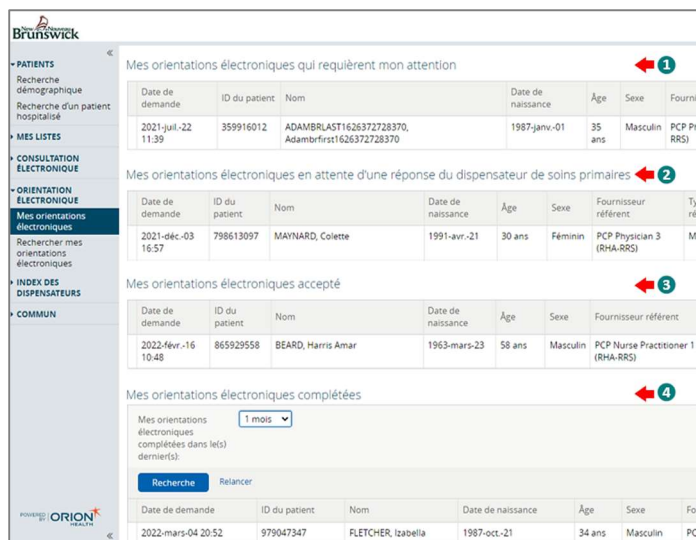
New Nouveau Brunswick

«

▾ PATIENTS

Recherche démographique

Recherche d'un patient hospitalisé

▸ MES LISTES

▸ CONSULTATION ÉLECTRONIQUE

▾ ORIENTATION ÉLECTRONIQUE

Mes orientations électroniques

Rechercher mes orientations électroniques

▸ INDEX DES DISPENSATEURS

▸ COMMUN

POWERED BY ORION HEALTH

«

Mes orientations électroniques qui requièrent mon attention

1

| Date de demande | ID du patient | Nom | Date de naissance | Âge | Sexe | Fourni |
|---|---|---|---|---|---|---|
| 2021-juil.-22 11:39 | 359916012 | ADAMBRLAST1626372728370, Adambrfirst1626372728370 | 1987-janv.-01 | 35 ans | Masculin | PCP Pr RRS) |

Mes orientations électroniques en attente d'une réponse du dispensateur de soins primaires

2

| Date de demande | ID du patient | Nom | Date de naissance | Âge | Sexe | Fournisseur référent | Ty |
|---|---|---|---|---|---|---|---|
| 2021-déc.-03 16:57 | 798613097 | MAYNARD, Colette | 1991-avr.-21 | 30 ans | Féminin | PCP Physician 3 (RHA-RRS) | M |

Mes orientations électroniques accepté

3

| Date de demande | ID du patient | Nom | Date de naissance | Âge | Sexe | Fournisseur référent |
|---|---|---|---|---|---|---|
| 2022-févr.-16 10:48 | 865929558 | BEARD, Harris Amar | 1963-mars-23 | 58 ans | Masculin | PCP Nurse Practitioner 1 (RHA-RRS) |

Mes orientations électroniques complétées

4

Mes orientations électroniques complétées dans le(s) dernier(s): 1 mois

Recherche Relancer

| Date de demande | ID du patient | Nom | Date de naissance | Âge | Sexe | Fo |
|---|---|---|---|---|---|---|
| 2022-mars-04 20:52 | 979047347 | FLETCHER, Izabella | 1987-oct.-21 | 34 ans | Masculin | PC |